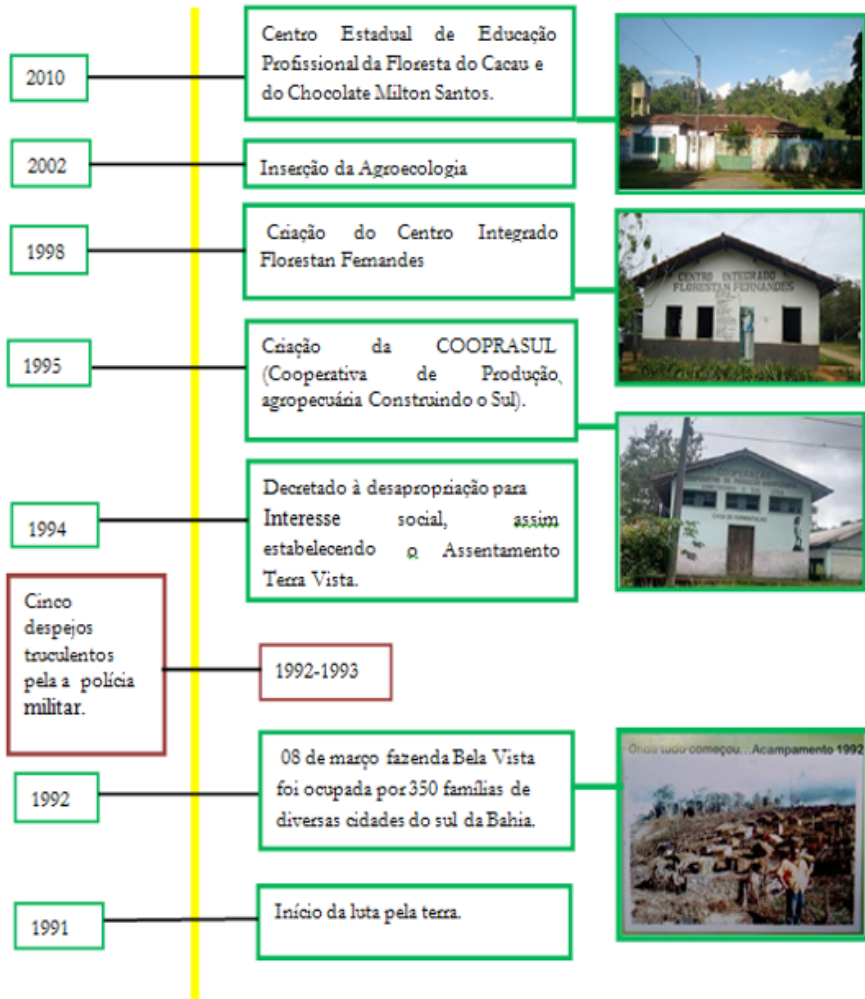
2010

Centro Estadual de Educação Profissional da Floresta do Cacau e do Chocolate Milton Santos.

2002

Inserção da Agroecologia

1998

Criação do Centro Integrado Florestan Fernandes

CENTRO INTEGRADO FLORESTAN FERNANDES

1995

Criação da COOPRASUL (Cooperativa de Produção agropecuária Construindo o Sul).

COOPERAÇÃO

1994

Decretado à desapropriação para Interesse social, assim estabelecendo o Assentamento Terra Vista.

Cinco despejos truculentos pela a polícia militar.

1992-1993

1992

08 de março fazenda Bela Vista foi ocupada por 350 famílias de diversas cidades do sul da Bahia.

Onde tudo começou... Acampamento 1992

1991

Início da luta pela terra.